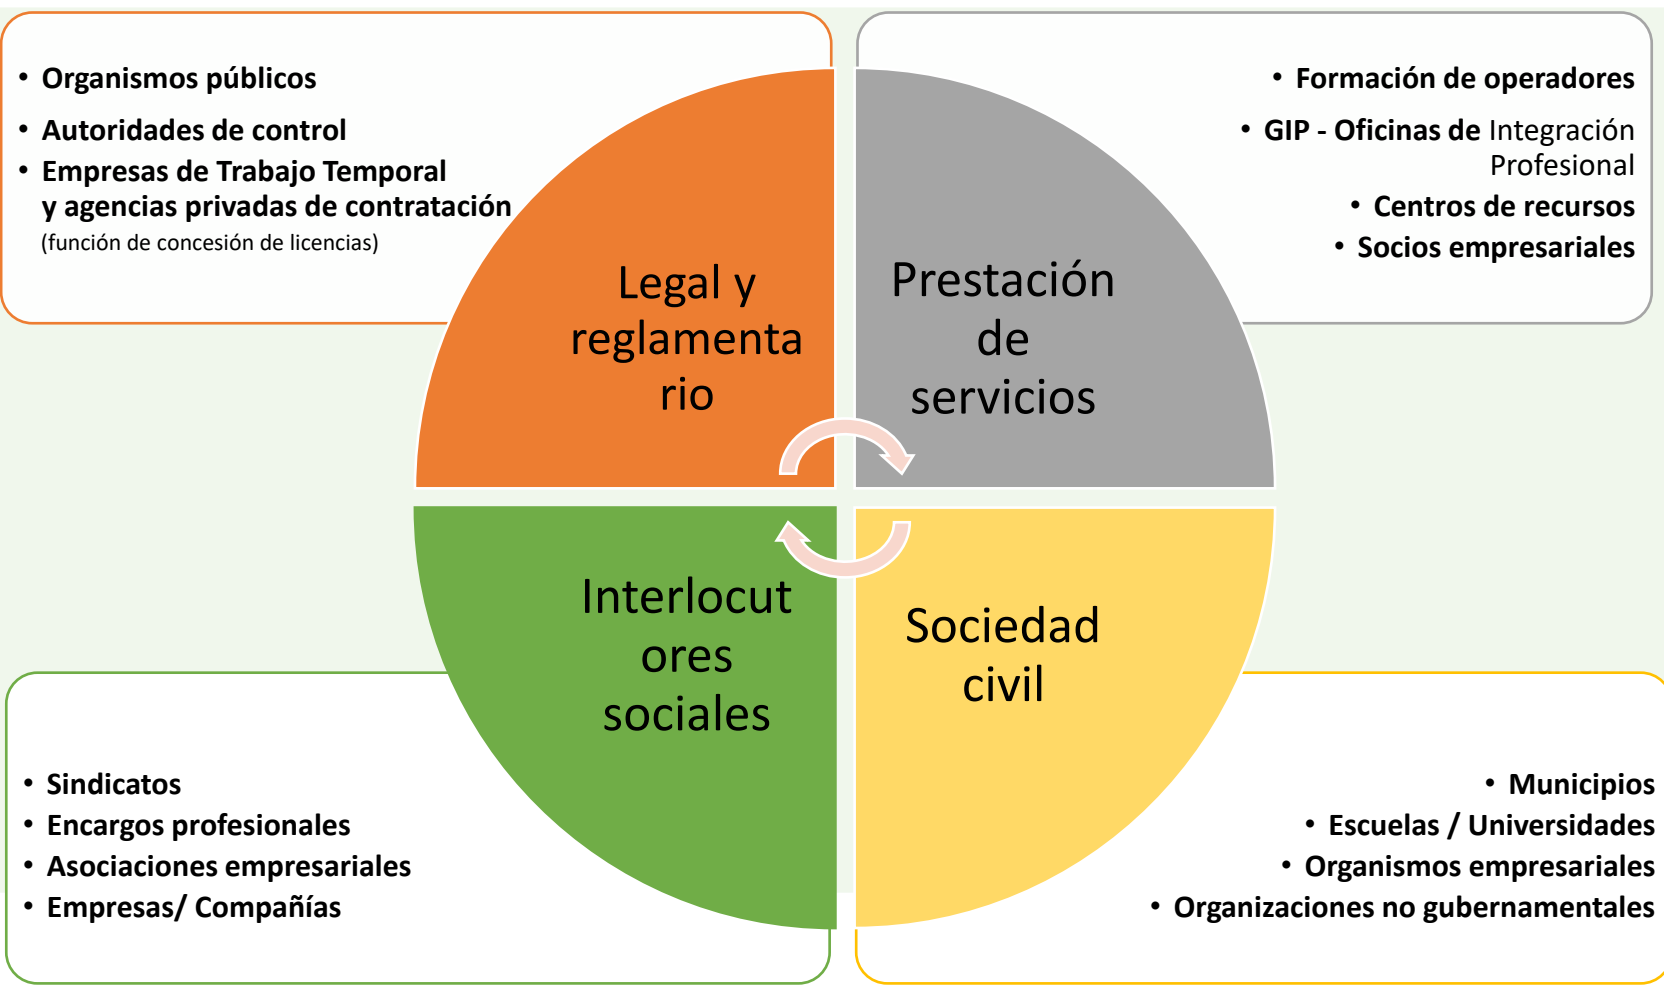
• Organismos públicos
• Autoridades de control
• Empresas de Trabajo Temporal y agencias privadas de contratación (función de concesión de licencias)

• Formación de operadores
• GIP - Oficinas de Integración Profesional
• Centros de recursos
• Socios empresariales

Legal y reglamentario

Prestación de servicios

Interlocutores sociales

Sociedad civil

• Sindicatos
• Encargos profesionales
• Asociaciones empresariales
• Empresas/ Compañías

• Municipios
• Escuelas / Universidades
• Organismos empresariales
• Organizaciones no gubernamentales